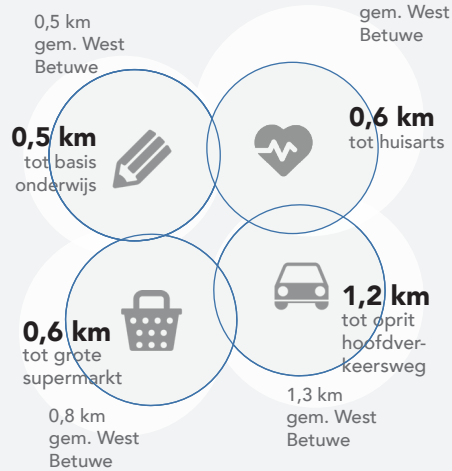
0,5 km
gem. West Betuwe

gem. West Betuwe

0,5 km
tot basis onderwijs

0,6 km
tot huisarts

0,6 km
tot grote supermarkt

1,2 km
tot oprit hoofdverkeersweg

0,8 km
gem. West Betuwe

1,3 km
gem. West Betuwe